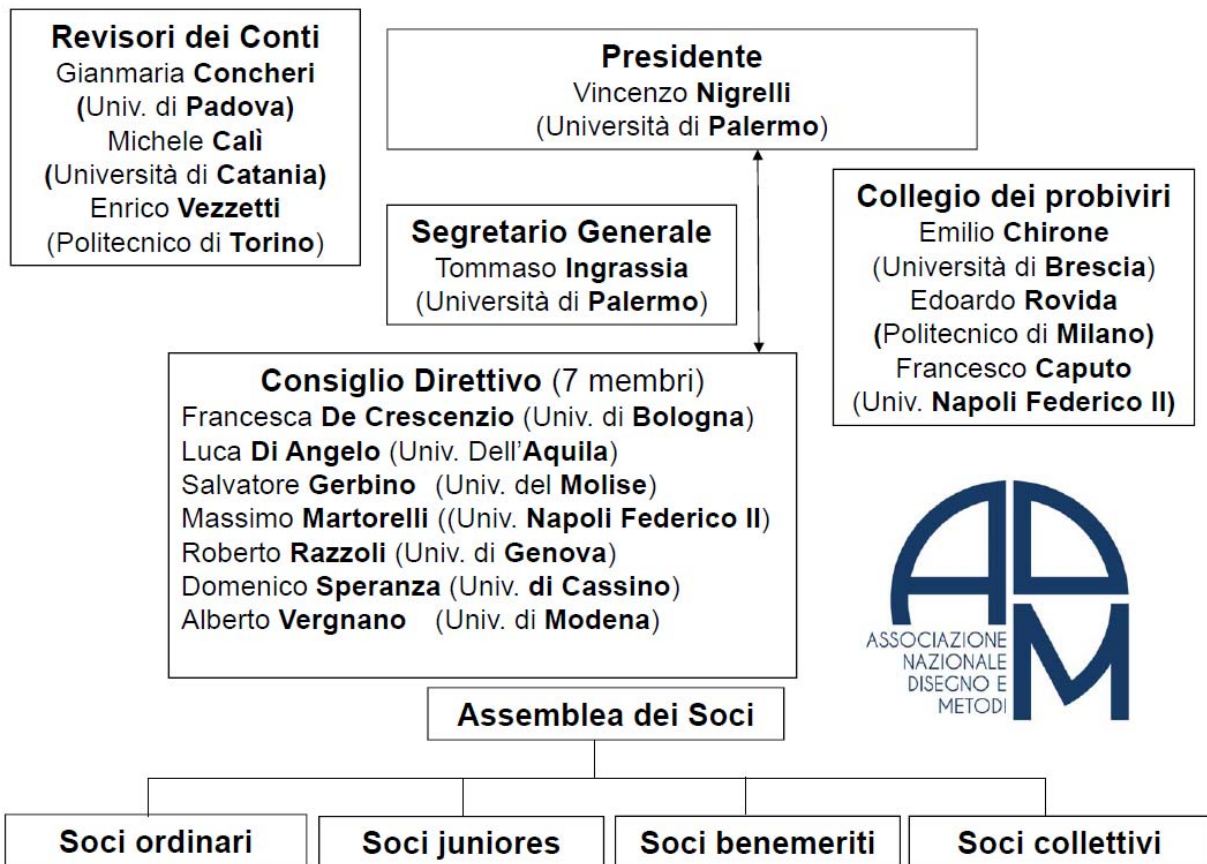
Revisori dei Conti
Gianmaria Concheri
(Univ. di Padova)
Michele Calì
(Università di Catania)
Enrico Vezzetti
(Politecnico di Torino)

Presidente
Vincenzo Nigrelli
(Università di Palermo)

Collegio dei probiviri
Emilio Chirone
(Università di Brescia)
Edoardo Rovida
(Politecnico di Milano)
Francesco Caputo
(Univ. Napoli Federico II)

Segretario Generale
Tommaso Ingrassia
(Università di Palermo)

Consiglio Direttivo (7 membri)
Francesca De Crescenzio (Univ. di Bologna)
Luca Di Angelo (Univ. Dell'Aquila)
Salvatore Gerbino (Univ. del Molise)
Massimo Martorelli ((Univ. Napoli Federico II)
Roberto Razzoli (Univ. di Genova)
Domenico Speranza (Univ. di Cassino)
Alberto Vergnano (Univ. di Modena)

ADM
ASSOCIAZIONE NAZIONALE DISEGNO E METODI

Assemblea dei Soci

Soci ordinari

Soci juniores

Soci benemeriti

Soci collettivi